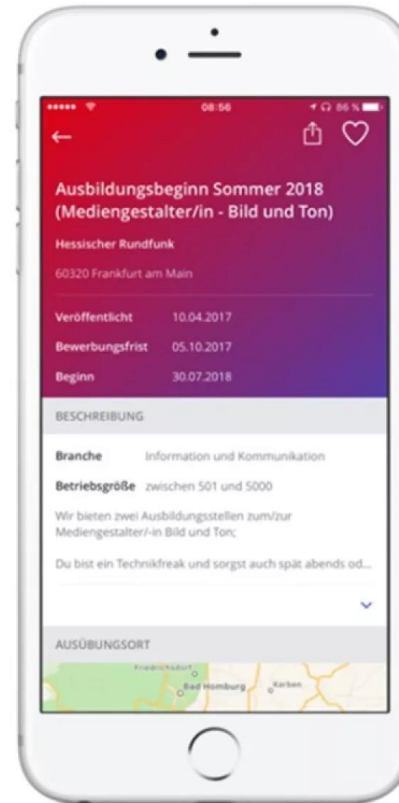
08:56

86 %

Ausbildungsbeginn Sommer 2018 (Mediengestalter/in - Bild und Ton)

Hessischer Rundfunk

60320 Frankfurt am Main

| Veröffentlicht | 10.04.2017 |
|---|---|
| Bewerbungsfrist | 05.10.2017 |
| Beginn | 30.07.2018 |

BESCHREIBUNG

Branche Information und Kommunikation

Betriebsgröße zwischen 501 und 5000

Wir bieten zwei Ausbildungsstellen zum/zur Mediengestalter/-in Bild und Ton;

Du bist ein Technikfreak und sorgst auch spät abends od...

AUSÜBUNGSORT

Friedrichsdorf

Bad Homburg

Karben